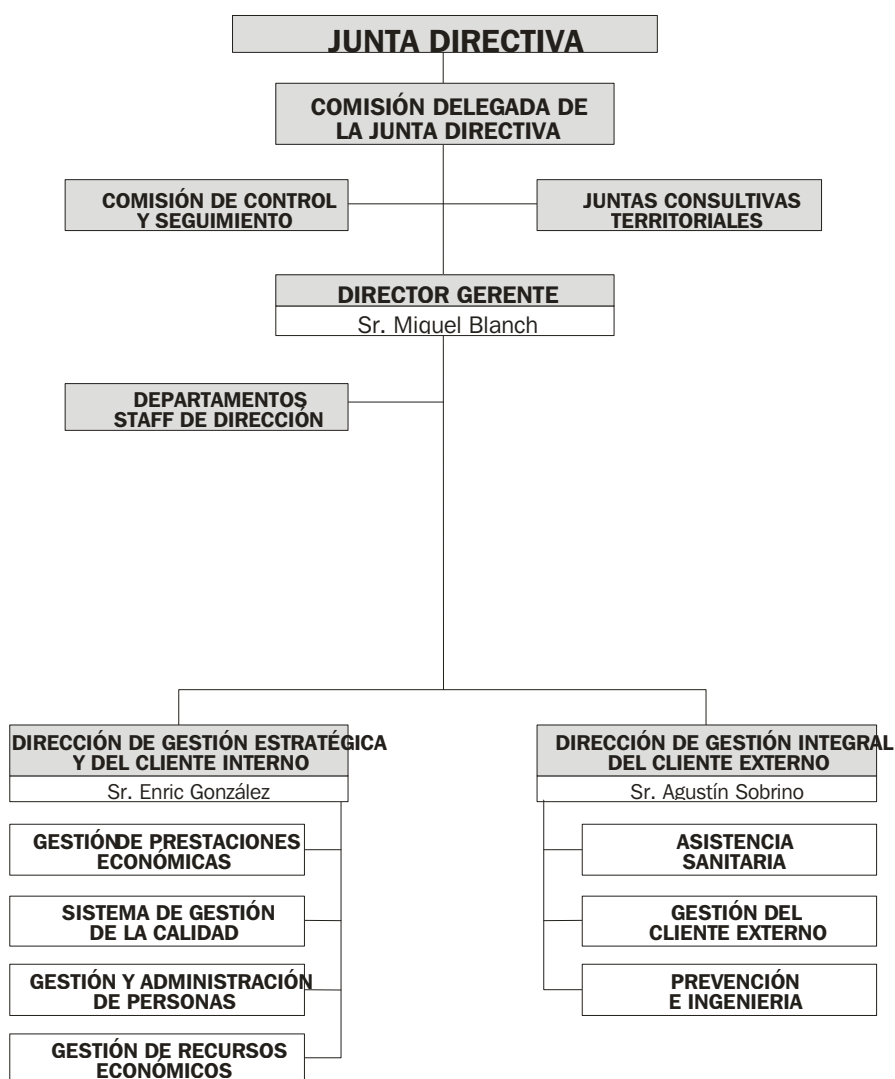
JUNTA DIRECTIVA

COMISIÓN DELEGADA DE LA JUNTA DIRECTIVA

COMISIÓN DE CONTROL Y SEGUIMIENTO

JUNTAS CONSULTIVAS TERRITORIALES

DIRECTOR GERENTE
Sr. Miquel Blanch

DEPARTAMENTOS STAFF DE DIRECCIÓN

DIRECCIÓN DE GESTIÓN ESTRATÉGICA Y DEL CLIENTE INTERNO
Sr. Enric González

GESTIÓNDE PRESTACIONES ECONÓMICAS

SISTEMA DE GESTIÓN DE LA CALIDAD

GESTIÓN Y ADMINISTRACIÓN DE PERSONAS

GESTIÓN DE RECURSOS ECONÓMICOS

DIRECCIÓN DE GESTIÓN INTEGRAL DEL CLIENTE EXTERNO
Sr. Agustín Sobrino

ASISTENCIA SANITARIA

GESTIÓN DEL CLIENTE EXTERNO

PREVENCIÓN E INGENIERIA